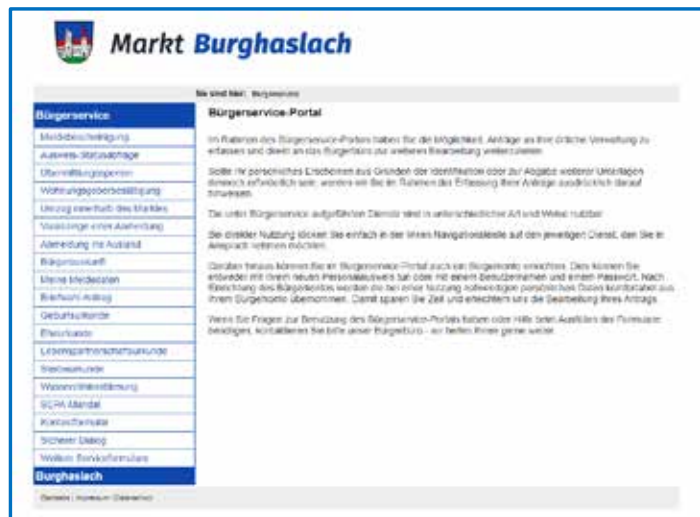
Markt Burghaslach

Sie sind hier: Bürgerservice

Bürgerservice

Meldebescheinigung

Ausweis-Statusabfrage

Übermittlungssperren

Wohnungsgeberbestätigung

Umzug innerhalb des Marktes

Vorsorge einer Anmeldung

Abmeldung ins Ausland

Bürgerkonto

Meine Meldedaten

Briefwahl Antrag

Geburtsurkunde

Eheurkunde

Lebenspartnerschaftsurkunde

Sterbeurkunde

Wasserzählerablesung

SEPA Mandat

Kontaktformular

Sicherer Dialog

Weitere Bürgerformulare

Burghaslach

Kontakt | Impressum | Datenschutz

Bürgerservice-Portal

Im Rahmen des Bürgerservice-Portals haben Sie die Möglichkeit, Anträge an Ihre örtliche Verwaltung zu erfassen und direkt an das Bürgerbüro zur weiteren Bearbeitung weiterzuleiten.

Sollte Ihr persönliches Erscheinen aus Gründen der Identifikation oder zur Abgabe weiterer Unterlagen dennoch erforderlich sein, werden wir Sie im Rahmen der Erfassung Ihrer Anträge ausdrücklich darauf hinweisen.

Die unter Bürgerservice aufgeführten Dienste sind in unterschiedlicher Art und Weise nutzbar.

Bei direkter Nutzung klicken Sie einfach in der linken Navigationsleiste auf den jeweiligen Dienst, den Sie in Anspruch nehmen möchten.

Darüber hinaus können Sie im Bürgerservice-Portal auch ein Bürgerkonto einrichten. Dies können Sie entweder mit Ihrem neuen Personalausweis tun oder mit einem Benutzernamen und einem Passwort. Nach Einrichtung des Bürgerkontos werden die bei einer Nutzung notwendigen persönlichen Daten komfortabel aus Ihrem Bürgerkonto übernommen. Damit sparen Sie Zeit und erleichtern uns die Bearbeitung Ihres Antrags.

Wenn Sie Fragen zur Benutzung des Bürgerservice-Portals haben oder Hilfe beim Ausfüllen der Formulare benötigen, kontaktieren Sie bitte unser Bürgerbüro - wir helfen Ihnen gerne weiter.